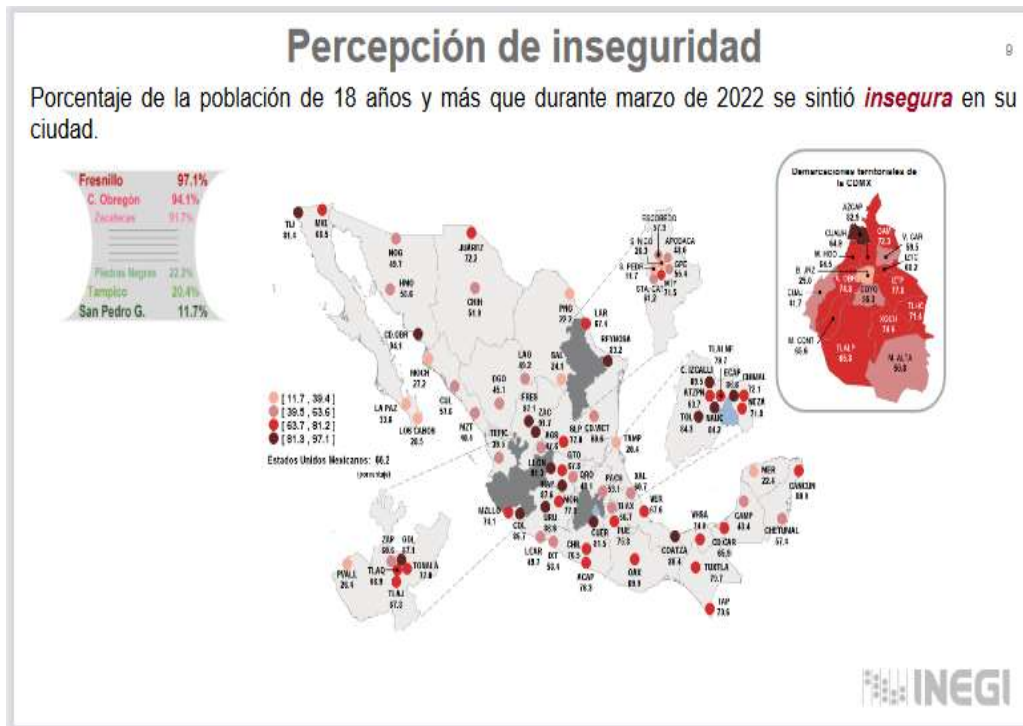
Percepción de inseguridad

9

Porcentaje de la población de 18 años y más que durante marzo de 2022 se sintió *insegura* en su ciudad.

| | |
|---|---|
| Fresnillo | 97.1% |
| C. Obregón | 94.1% |
| Zacatecas | 91.7% |
| Piedras Negras | 22.2% |
| Tampico | 20.4% |
| San Pedro G. | 11.7% |

Demarcaciones territoriales de la CDMX

AZCAP 82.9
CUAUH 84.9
GAM 72.3
V. CAR 59.5
M. HGO 54.5
IZTC 80.2
B. JRZ 25.0
CUAJ 41.7
COYO 58.3
IZTP 77.8
TLHC 71.4
M. CONT 55.6
XOCH 74.6
TLALP 65.3
M. ALTA 50.0

[ 11.7 , 39.4 ]
[ 39.5 , 63.6 ]
[ 63.7 , 81.2 ]
[ 81.3 , 97.1 ]

Estados Unidos Mexicanos: 66.2 (porcentaje)

TIJ 61.6
MXL 60.5
NOG 49.1
HMO 50.6
JUAREZ 72.2
CHIH 51.9
CD.OBR 94.1
NOCH 27.2
LA PAZ 33.8
LOS CABOS 28.5
CUL 57.0
DGO 45.1
MZT 40.4
TEPIC 39.1
PNG 22.2
LAR 67.4
REYNOSA 83.2
SAL 24.1
LAG 40.2
FRES 97.1
ZAC 91.7
AGS 42.6
SLP 72.8
CD.VICT 69.6
TAMP 20.4
ESCOBEDO 37.3
G. NCO 26.3
APODACA 43.6
S. PEDR 11.7
GPE 55.4
STA. CAT 51.2
MTY 71.3
TLALNE 78.7
C. IZCALLI 81.1
ECAP 86.6
CHIMAL 72.1
ATZPN 63.7
TOL 64.3
NAUC 84.2
NEZA 71.9
LEON 81.3
GTO 57.8
QRO 48.1
IRAP 87.6
CLY 82.7
MOR 77.7
URU 89.8
PACH 55.1
XAL 56.7
TLAX 56.7
VER 67.6
PUE 75.8
MZLLO 74.1
COL 86.7
LCAR 49.7
IXT 59.4
CHIL 79.5
CUER 81.5
ACAP 78.3
OAX 69.9
COATZA 80.4
VHSA 74.9
CD.CAR 65.9
CAMP 43.4
TUXTLA 73.7
TAP 73.5
MER 22.4
CANCUN 69.9
CHETUMAL 57.4
ZAP 69.5
GDL 87.1
TONALA 77.8
PVALL 26.4
TLAQ 90.9
TLAJ 87.2

INEGI